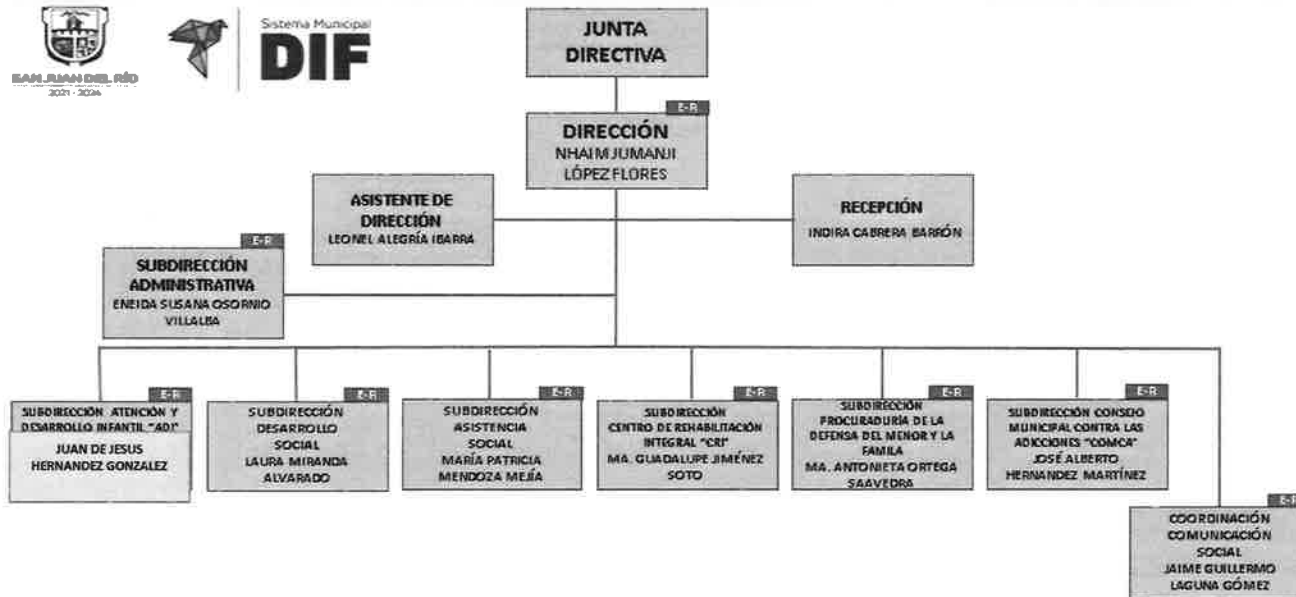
SAN JUAN DEL RÍO
2021 - 2024

Sistema Municipal
DIF

JUNTA DIRECTIVA

E-R
DIRECCIÓN
NHAIM JUMANJI LÓPEZ FLORES

ASISTENTE DE DIRECCIÓN
LEONEL ALEGRÍA IBARRA

RECEPCIÓN
INDIRA CABRERA BARRÓN

E-R
SUBDIRECCIÓN ADMINISTRATIVA
ENEIDA SUSANA OSORNIO VILLALBA

E-R
SUBDIRECCIÓN ATENCIÓN Y DESARROLLO INFANTIL "ADI"
JUAN DE JESUS HERNANDEZ GONZALEZ

E-R
SUBDIRECCIÓN DESARROLLO SOCIAL
LAURA MIRANDA ALVARADO

E-R
SUBDIRECCIÓN ASISTENCIA SOCIAL
MARÍA PATRICIA MENDOZA MEJÍA

E-R
SUBDIRECCIÓN CENTRO DE REHABILITACIÓN INTEGRAL "CRI"
MA. GUADALUPE JIMÉNEZ SOTO

E-R
SUBDIRECCIÓN PROCURADURÍA DE LA DEFENSA DEL MENOR Y LA FAMILIA
MA. ANTONIETA ORTEGA SAAVEDRA

E-R
SUBDIRECCIÓN CONSEJO MUNICIPAL CONTRA LAS ADICCIONES "COMCA"
JOSÉ ALBERTO HERNANDEZ MARTÍNEZ

E-R
COORDINACIÓN COMUNICACIÓN SOCIAL
JAIME GUILLERMO LAGUNA GÓMEZ